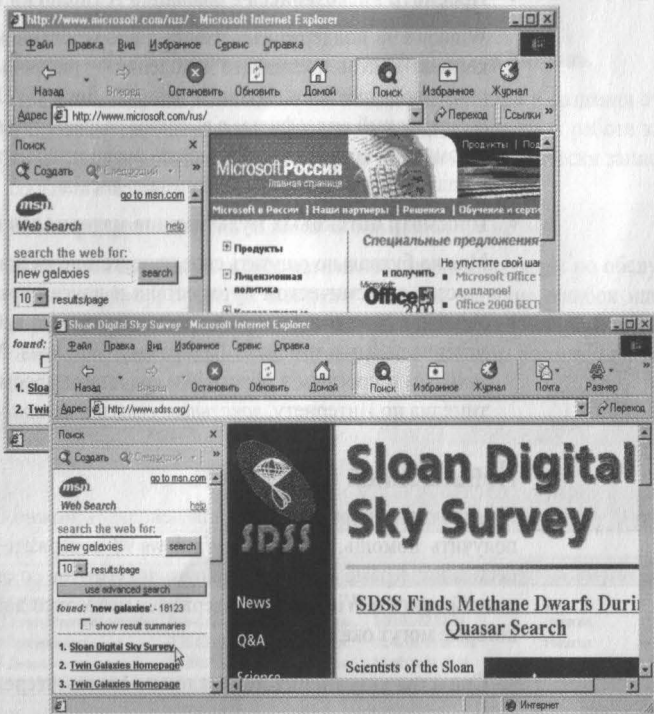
http://www.microsoft.com/rus/ - Microsoft Internet Explorer

Файл Правка Вид Избранное Сервис Справка

Назад Вперед Остановить Обновить Домой Поиск Избранное Журнал

Адрес http://www.microsoft.com/rus/ Переход Ссылки

Поиск

Создать Следующий

msn go to msn.com

Web Search help

search the web for:

new galaxies search

10 results/page

found:

1. Sloa

2. Twin

Microsoft Россия

Главная страница

Продукты | Под

Microsoft в России | Наши партнеры | Решения | Обучение и серт

Продукты

Лицензионная политика

Специальные предложения

Не упустите свой шан

и получить

Microsoft Office

долларов!

Office 2000 БЕСП

Office 2000

Sloan Digital Sky Survey - Microsoft Internet Explorer

Файл Правка Вид Избранное Сервис Справка

Назад Вперед Остановить Обновить Домой Поиск Избранное Журнал Почта Размер

Адрес http://www.sdss.org/ Переход

Поиск

Создать Следующий

msn go to msn.com

Web Search help

search the web for:

new galaxies search

10 results/page

use advanced search

found: 'new galaxies' - 18123

show result summaries

1. Sloan Digital Sky Survey

2. Twin Galaxies Homepage

3. Twin Galaxies Homepage

SDSS

News

Q&A

Science

Sloan Digital Sky Survey

SDSS Finds Methane Dwarfs Durin Quasar Search

Scientists of the Sloan

Интернет